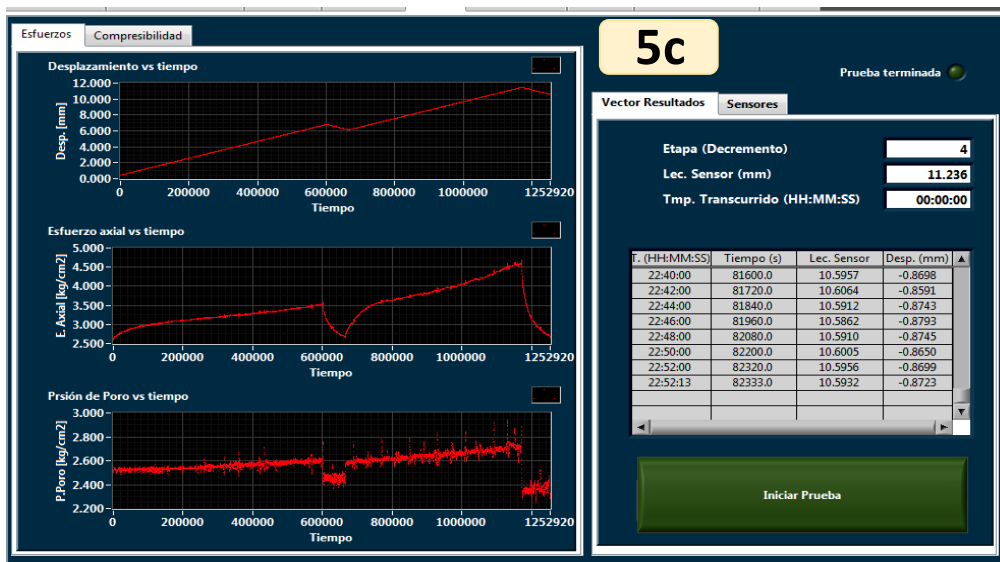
Esfuerzos
Compresibilidad

5c

Prueba terminada

Desplazamiento vs tiempo
Desp. [mm]
12.000
10.000
8.000
6.000
4.000
2.000
0.000
0
200000
400000
600000
800000
1000000
1252920
Tiempo

Esfuerzo axial vs tiempo
E. Axial [kg/cm2]
5.000
4.500
4.000
3.500
3.000
2.500
0
200000
400000
600000
800000
1000000
1252920
Tiempo

Prsión de Poro vs tiempo
P.Poro [kg/cm2]
3.000
2.800
2.600
2.400
2.200
0
200000
400000
600000
800000
1000000
1252920
Tiempo

Vector Resultados
Sensores

Etapa (Decremento) 4
Lec. Sensor (mm) 11.236
Tmp. Transcurrido (HH:MM:SS) 00:00:00

| T. (HH:MM:SS) | Tiempo (s) | Lec. Sensor | Desp. (mm) |
|---|---|---|---|
| 22:40:00 | 81600.0 | 10.5957 | -0.8698 |
| 22:42:00 | 81720.0 | 10.6064 | -0.8591 |
| 22:44:00 | 81840.0 | 10.5912 | -0.8743 |
| 22:46:00 | 81960.0 | 10.5862 | -0.8793 |
| 22:48:00 | 82080.0 | 10.5910 | -0.8745 |
| 22:50:00 | 82200.0 | 10.6005 | -0.8650 |
| 22:52:00 | 82320.0 | 10.5956 | -0.8699 |
| 22:52:13 | 82333.0 | 10.5932 | -0.8723 |

Iniciar Prueba